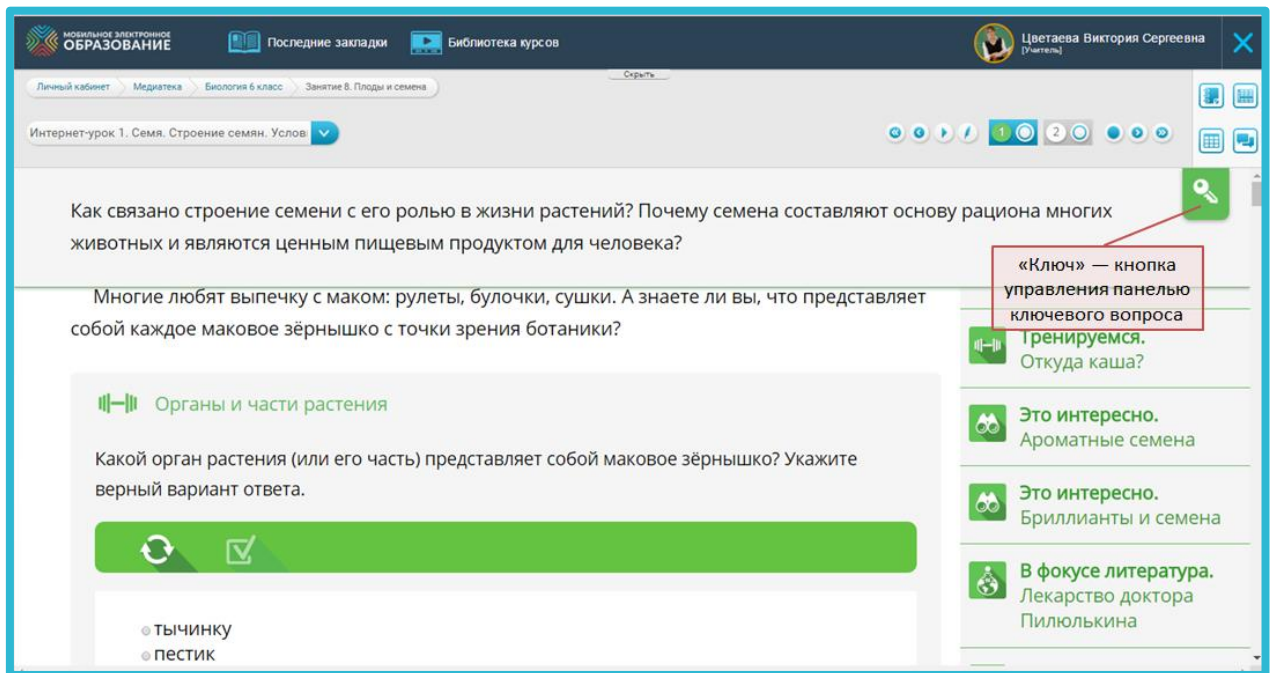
МОБИЛЬНОЕ ЭЛЕКТРОННОЕ ОБРАЗОВАНИЕ

Последние закладки

Библиотека курсов

Цветаева Виктория Сергеевна
[Учитель]

Скрыть

Личный кабинет
Медиатека
Биология 6 класс
Занятие 8. Плоды и семена

Интернет-урок 1. Семя. Строение семян. Услови

1 2

Как связано строение семени с его ролью в жизни растений? Почему семена составляют основу рациона многих животных и являются ценным пищевым продуктом для человека?

«Ключ» — кнопка управления панелью ключевого вопроса

Многие любят выпечку с маком: рулеты, булочки, сушки. А знаете ли вы, что представляет собой каждое маковое зёрнышко с точки зрения ботаники?

Органы и части растения

Какой орган растения (или его часть) представляет собой маковое зёрнышко? Укажите верный вариант ответа.

тычинку
пестик

Тренируемся.
Откуда каша?

Это интересно.
Ароматные семена

Это интересно.
Бриллианты и семена

В фокусе литература.
Лекарство доктора Пилюлькина